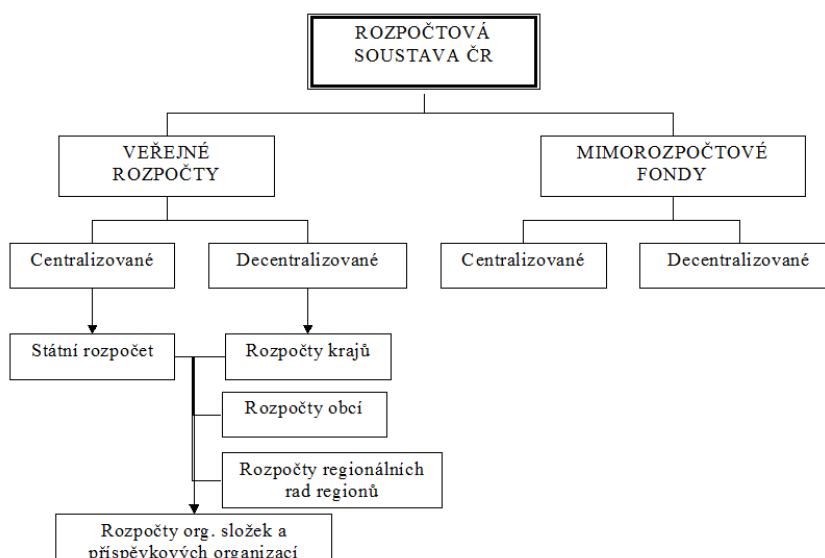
ROZPOČTOVÁ SOUSTAVA ČR

VEŘEJNÉ ROZPOČTY

MIMOROZPOČTOVÉ FONDY

Centralizované

Decentralizované

Centralizované

Decentralizované

Státní rozpočet

Rozpočty krajů

Rozpočty obcí

Rozpočty regionálních rad regionů

Rozpočty org. složek a příspěvkových organizací